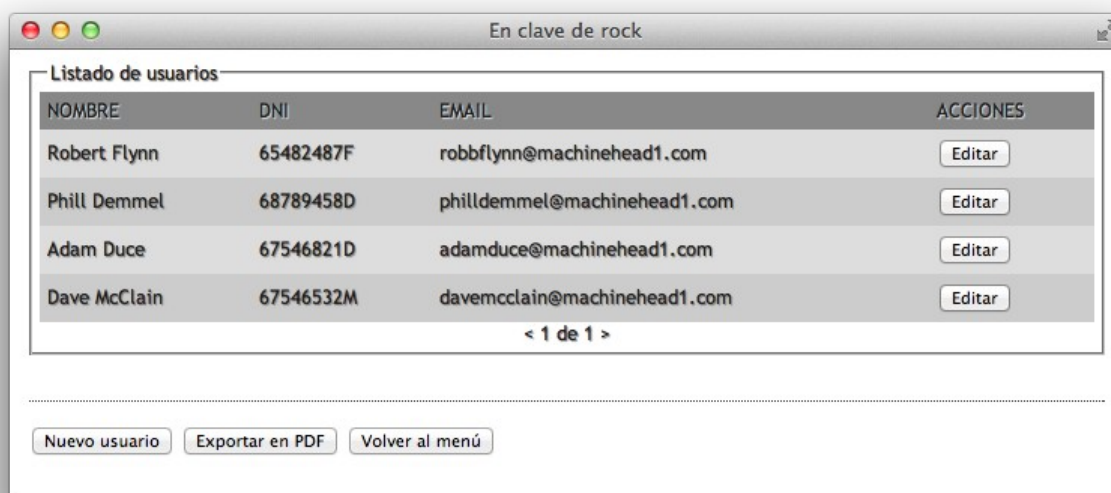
En clave de rock

Listado de usuarios

| NOMBRE | DNI | EMAIL | ACCIONES |
|---|---|---|---|
| Robert Flynn | 65482487F | robbflynn@machinehead1.com | Editar |
| Phill Demmel | 68789458D | philldemmel@machinehead1.com | Editar |
| Adam Duce | 67546821D | adamduce@machinehead1.com | Editar |
| Dave McClain | 67546532M | davemcclain@machinehead1.com | Editar |

< 1 de 1 >

Nuevo usuario  Exportar en PDF  Volver al menú